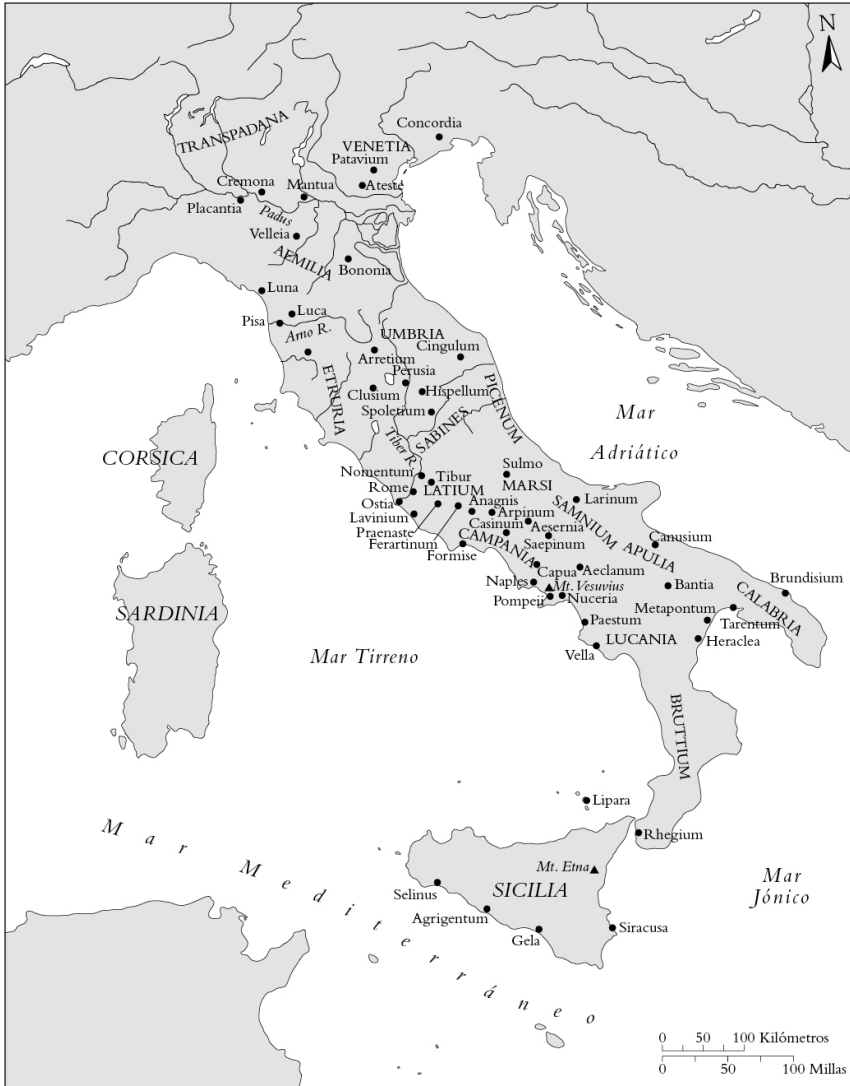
N

TRANSPADANA
VENETIA
Concordia
Patavium
Ateste
Cremona
Mantua
Placantia
Padus
Velleia
AEMILIA
Bononia
Luna
Luca
Pisa
Arno R.
UMBRIA
Cingulum
Arretium
Perusia
Clusium
Hispellum
Spoletum
ETRURIA
PICENUM
SABINES
Tiber R.
Mar
Adriático
CORSICA
Nomentum
Tibur
Rome
LATIUM
Ostia
Lavinium
Praenaste
Ferartinum
Sulmo
MARSI
Anagnis
Arpinum
Casinum
Aesernia
Saepinum
Larinum
SAMNIUM
APULIA
Canusium
CAMPANIA
Formise
Capua
Aeclanum
Naples
Mt. Vesuvius
Pompeii
Nuceria
Bantia
CALABRIA
Brundisium
SARDINIA
Metapontum
Tarentum
Paestum
Heraclea
LUCANIA
Vella
Mar Tirreno
BRUTTIUM
Lipara
Rhegium
Mar Mediterráneo
Mt. Etna
Mar
Jónico
Selinus
SICILIA
Agrigentum
Gela
Siracusa
0 50 100 Kilómetros
0 50 100 Millas